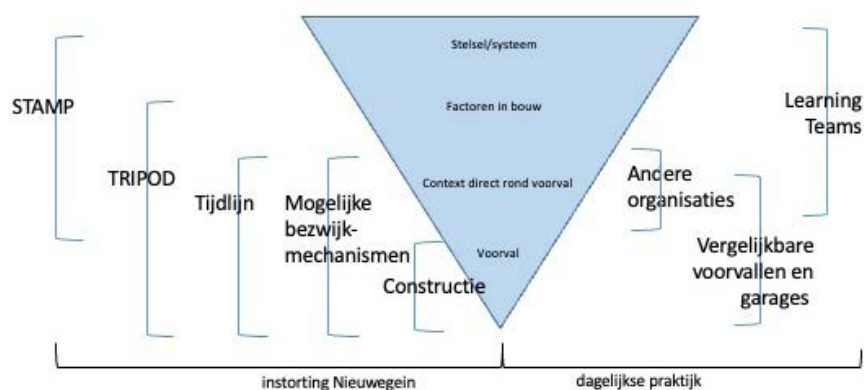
Stelsel/systeem

Factoren in bouw

Context direct rond voorval

Voorval

STAMP

TRIPOD

Tijdlijn

Mogelijke bezwijkmechanismen

Constructie

Learning Teams

Andere organisaties

Vergelijkbare voorvallen en garages

instorting Nieuwegein

dagelijkse praktijk